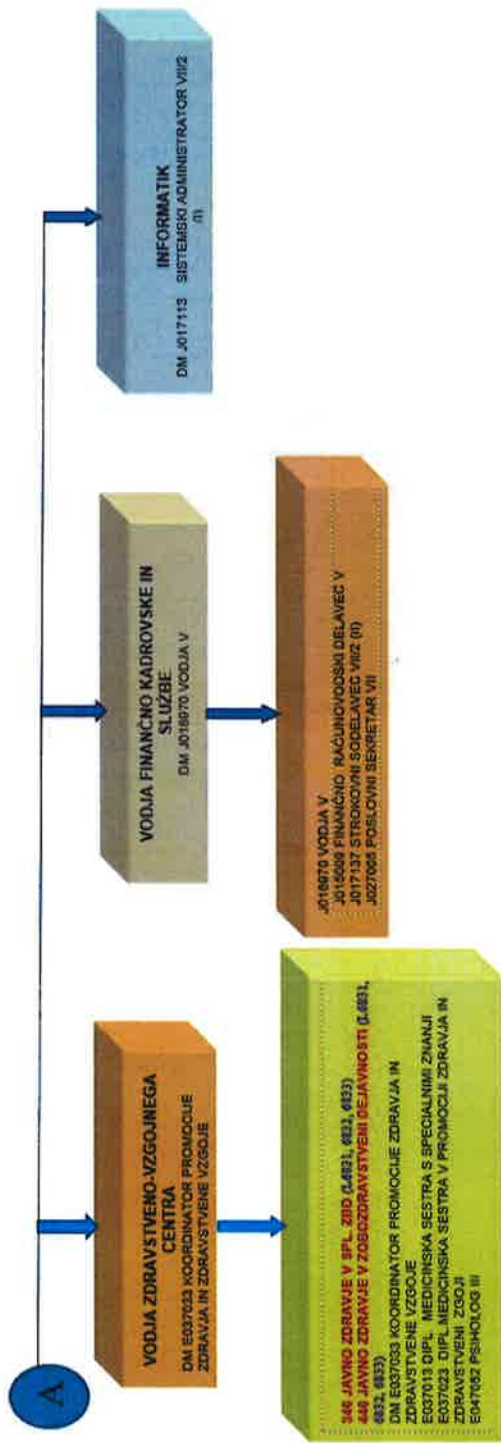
A

VODJA ZDRAVSTVENO-VZGOJNEGA CENTRA
DM E037023 KOORDINATOR PROMOCIJE ZDRAVJA IN ZDRAVSTVENE VZGOJE

346 JAVNO ZDRAVJE V SPL. ZBD (J.4823, 6823, 6833)
440 JAVNO ZDRAVJE V ZOBOZDRAVSTVENI DEJAVNOSTI (J.4823, 6822, 6833)
DM E037033 KOORDINATOR PROMOCIJE ZDRAVJA IN ZDRAVSTVENE VZGOJE
E037013 DIPL. MEDICINSKA SESTRA S SPECIALNIMI ZNANJI
E037023 DIPL. MEDICINSKA SESTRA V PROMOCIJI ZDRAVJA IN ZDRAVSTVENI ZGOJI
E047052 PSIHOLOG III

VODJA FINANČNO KADROVSKE IN SLUŽBE
DM J016970 VODJA V

J016970 VODJA V
J016069 FINANČNO RAČUNOVODSKI DELAVEC V
J017137 STROKOVNI SODELAVEC VII/2 (I)
J027065 POSLOVNI SEKRETAR VII

INFORMATIK
DM J017113 SISTEMSKI ADMINISTRATOR VII/2 (I)